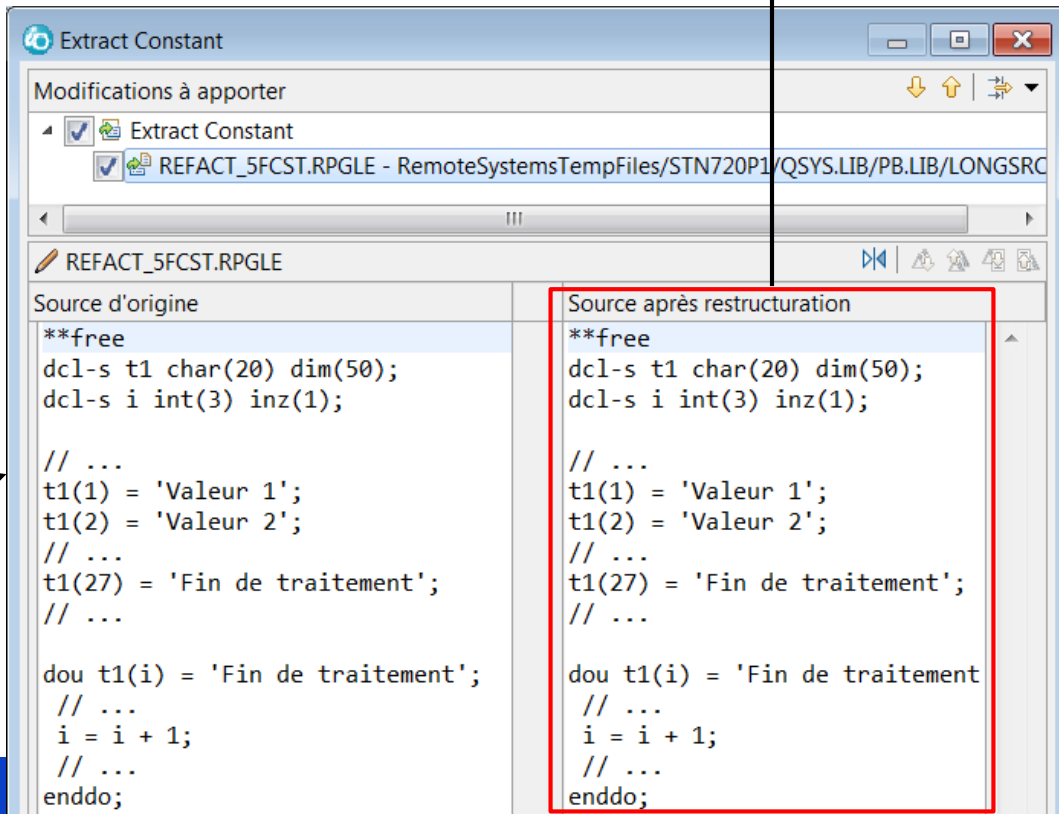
Extract Constant

Modifications à apporter

Extract Constant

REFACT_5FCST.RPGLE - RemoteSystemsTempFiles/STN720P1/QSYS.LIB/PB.LIB/LONGSRC

III

REFACT_5FCST.RPGLE

Source d'origine

**free
dcl-s t1 char(20) dim(50);
dcl-s i int(3) inz(1);

// ...
t1(1) = 'Valeur 1';
t1(2) = 'Valeur 2';
// ...
t1(27) = 'Fin de traitement';
// ...

dou t1(i) = 'Fin de traitement';
 // ...
 i = i + 1;
 // ...
enddo;

Source après restructuration

**free
dcl-s t1 char(20) dim(50);
dcl-s i int(3) inz(1);

// ...
t1(1) = 'Valeur 1';
t1(2) = 'Valeur 2';
// ...
t1(27) = 'Fin de traitement';
// ...

dou t1(i) = 'Fin de traitement
 // ...
 i = i + 1;
 // ...
enddo;